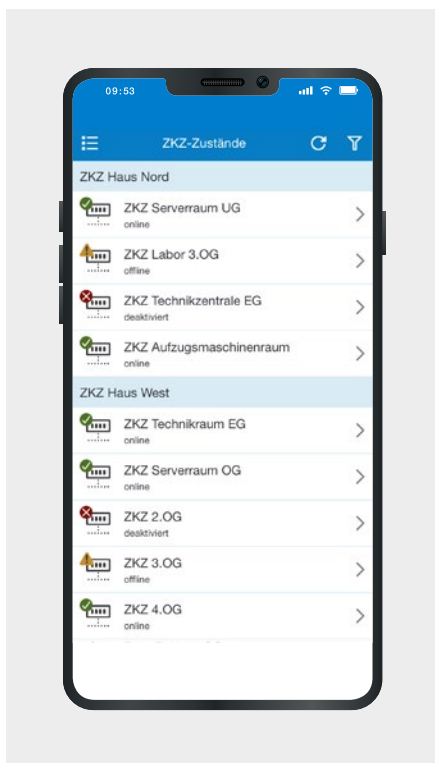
09:53

ZKZ-Zustände

ZKZ Haus Nord

ZKZ Serverraum UG
online

ZKZ Labor 3.OG
offline

ZKZ Technikzentrale EG
deaktiviert

ZKZ Aufzugsmaschinenraum
online

ZKZ Haus West

ZKZ Technikraum EG
online

ZKZ Serverraum OG
online

ZKZ 2.OG
deaktiviert

ZKZ 3.OG
offline

ZKZ 4.OG
online

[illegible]